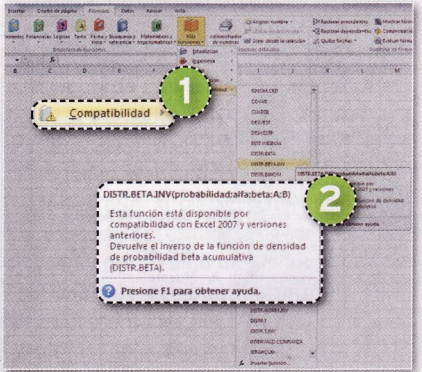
Insertar Diseño de página Fórmulas Datos Revisar Vista

Financieras Lógicas Texto Fecha y hora Búsqueda y referencia Matemáticas y trigonométricas Más funciones

Biblioteca de funciones

Asignar nombre
Rastrear precedentes
Rastrear dependientes
Quitar flechas
Crear desde la selección

Estadísticas
Ingeniería

1

Compatibilidad

BINOM.CRIT
CHIDIST
CHIINV
CHITEST
DESVEST
DESVESTP
DISTR.BETA
DISTR.BETA.INV
DISTR.BINOM

2

DISTR.BETA.INV(probabilidad;alfa;beta;A;B)

Esta función está disponible por compatibilidad con Excel 2007 y versiones anteriores.
Devuelve el inverso de la función de densidad de probabilidad beta acumulativa (DISTR.BETA).

Presione F1 para obtener ayuda.

INTERVALO.CONFIANZA

Insertar función...